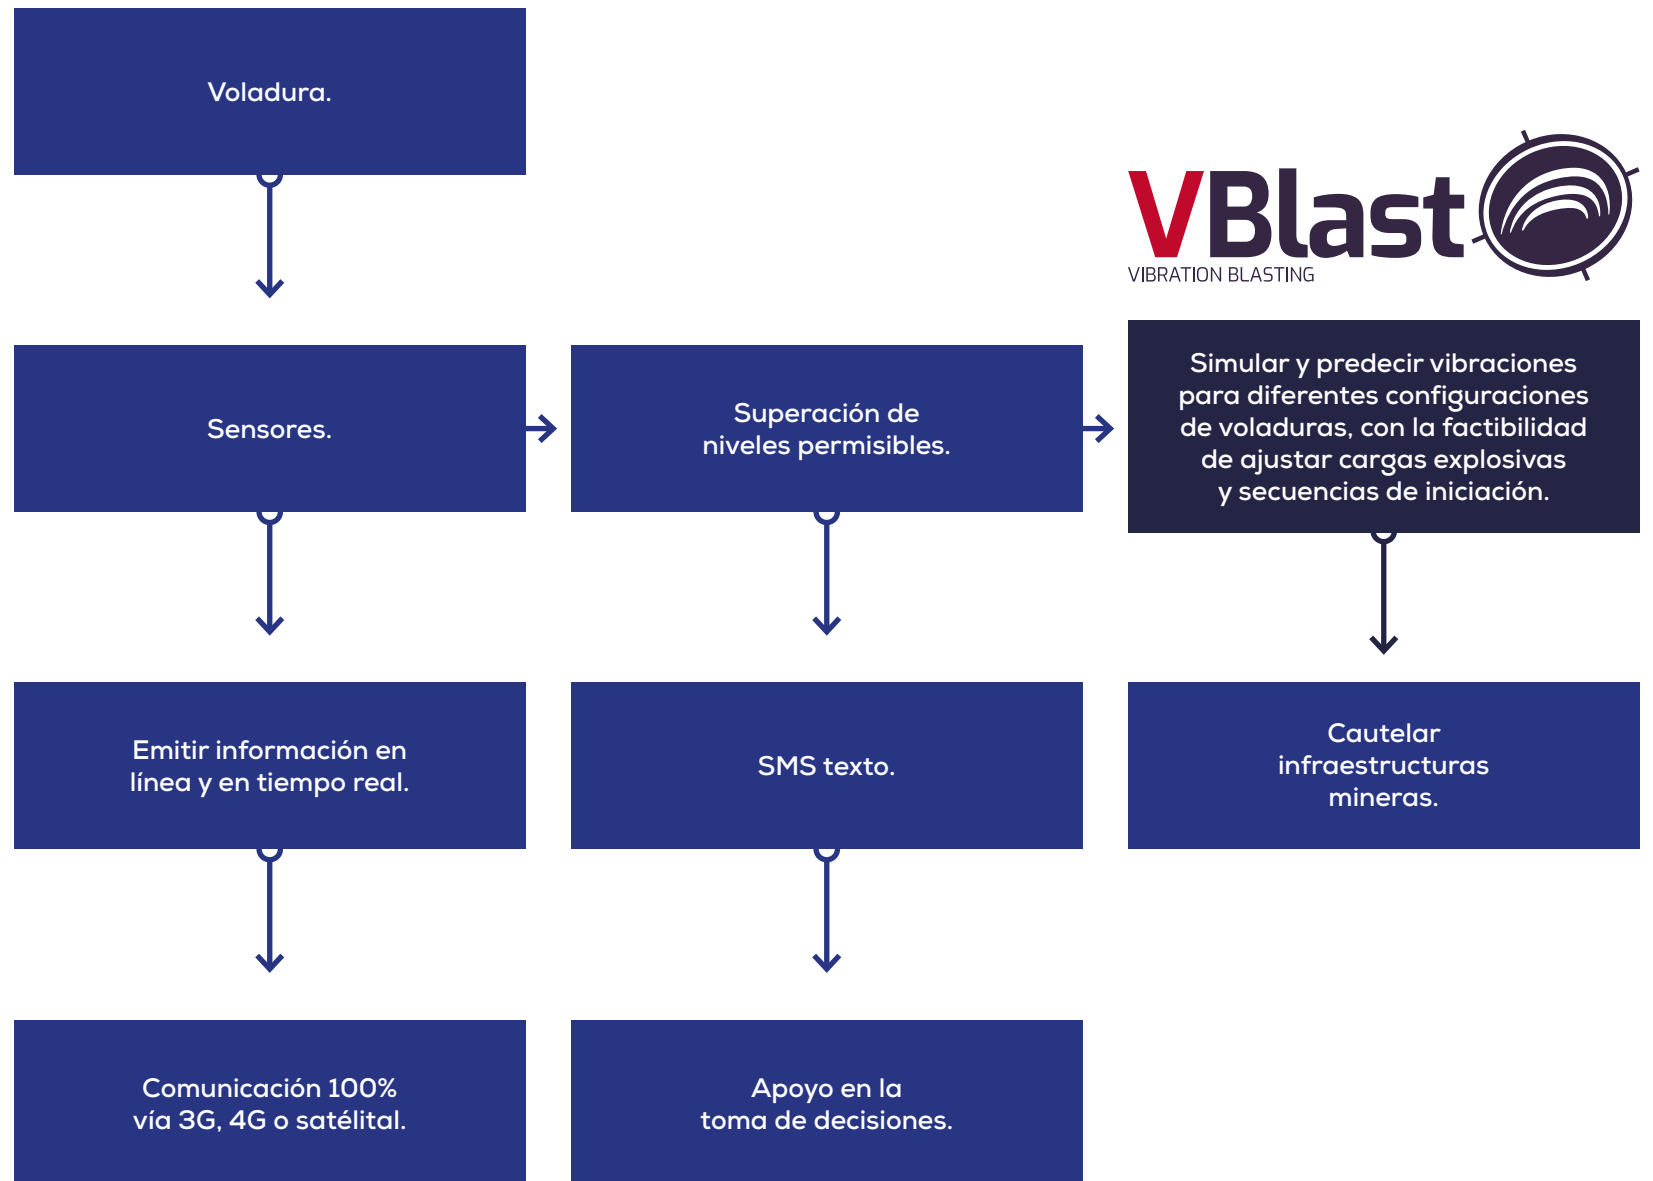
Voladura.

VBlast
VIBRATION BLASTING

Sensores.

Superación de niveles permisibles.

Simular y predecir vibraciones para diferentes configuraciones de voladuras, con la factibilidad de ajustar cargas explosivas y secuencias de iniciación.

Emitir información en línea y en tiempo real.

SMS texto.

Cautelar infraestructuras mineras.

Comunicación 100% vía 3G, 4G o satélital.

Apoyo en la toma de decisiones.